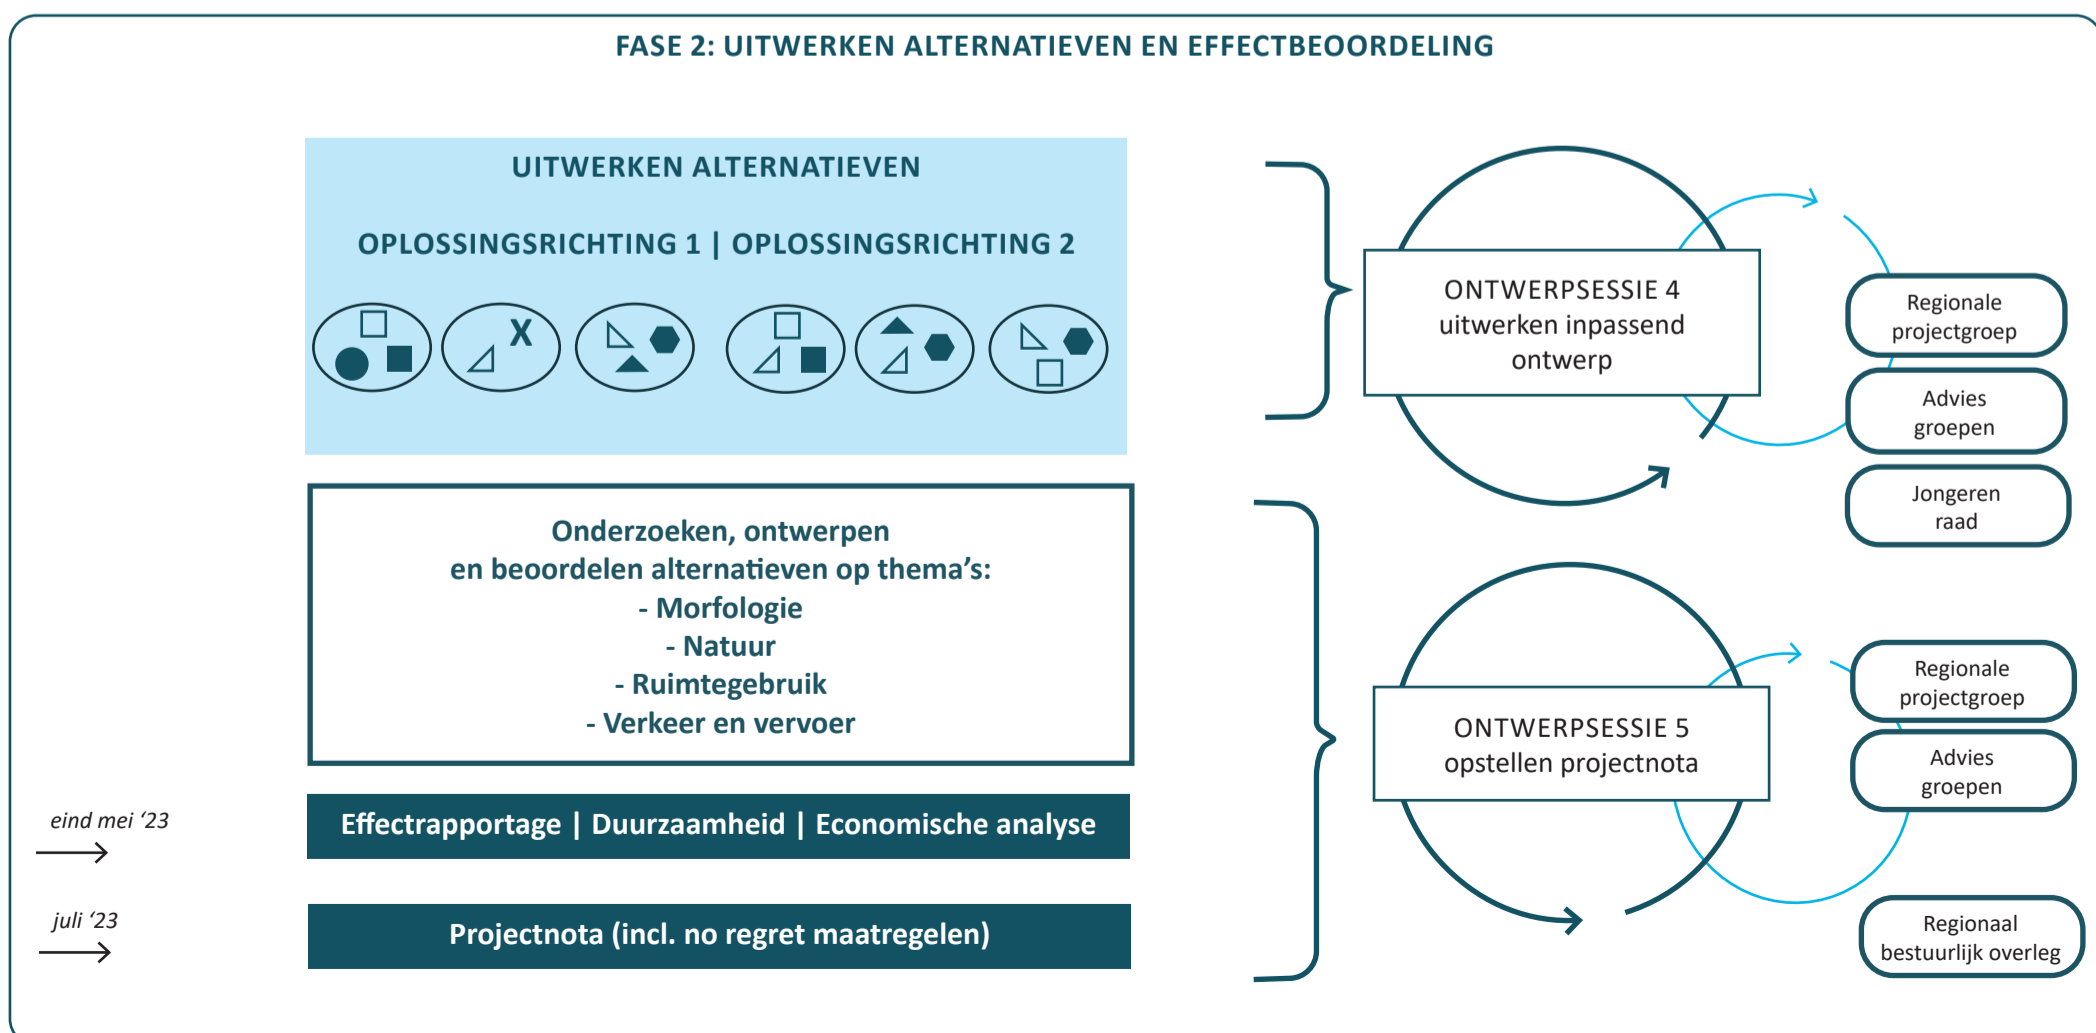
FASE 2: UITWERKEN ALTERNATIEVEN EN EFFECTBEOORDELING

UITWERKEN ALTERNATIEVEN

OPLOSSINGSRICHTING 1 | OPLOSSINGSRICHTING 2

X

Onderzoeken, ontwerpen en beoordelen alternatieven op thema's:
- Morfologie
- Natuur
- Ruimtegebruik
- Verkeer en vervoer

eind mei '23

Effectrapportage | Duurzaamheid | Economische analyse

juli '23

Projectnota (incl. no regret maatregelen)

ONTWERPSESSIE 4
uitwerken inpassend ontwerp

Regionale projectgroep

Advies groepen

Jongeren raad

ONTWERPSESSIE 5
opstellen projectnota

Regionale projectgroep

Advies groepen

Regionaal bestuurlijk overleg